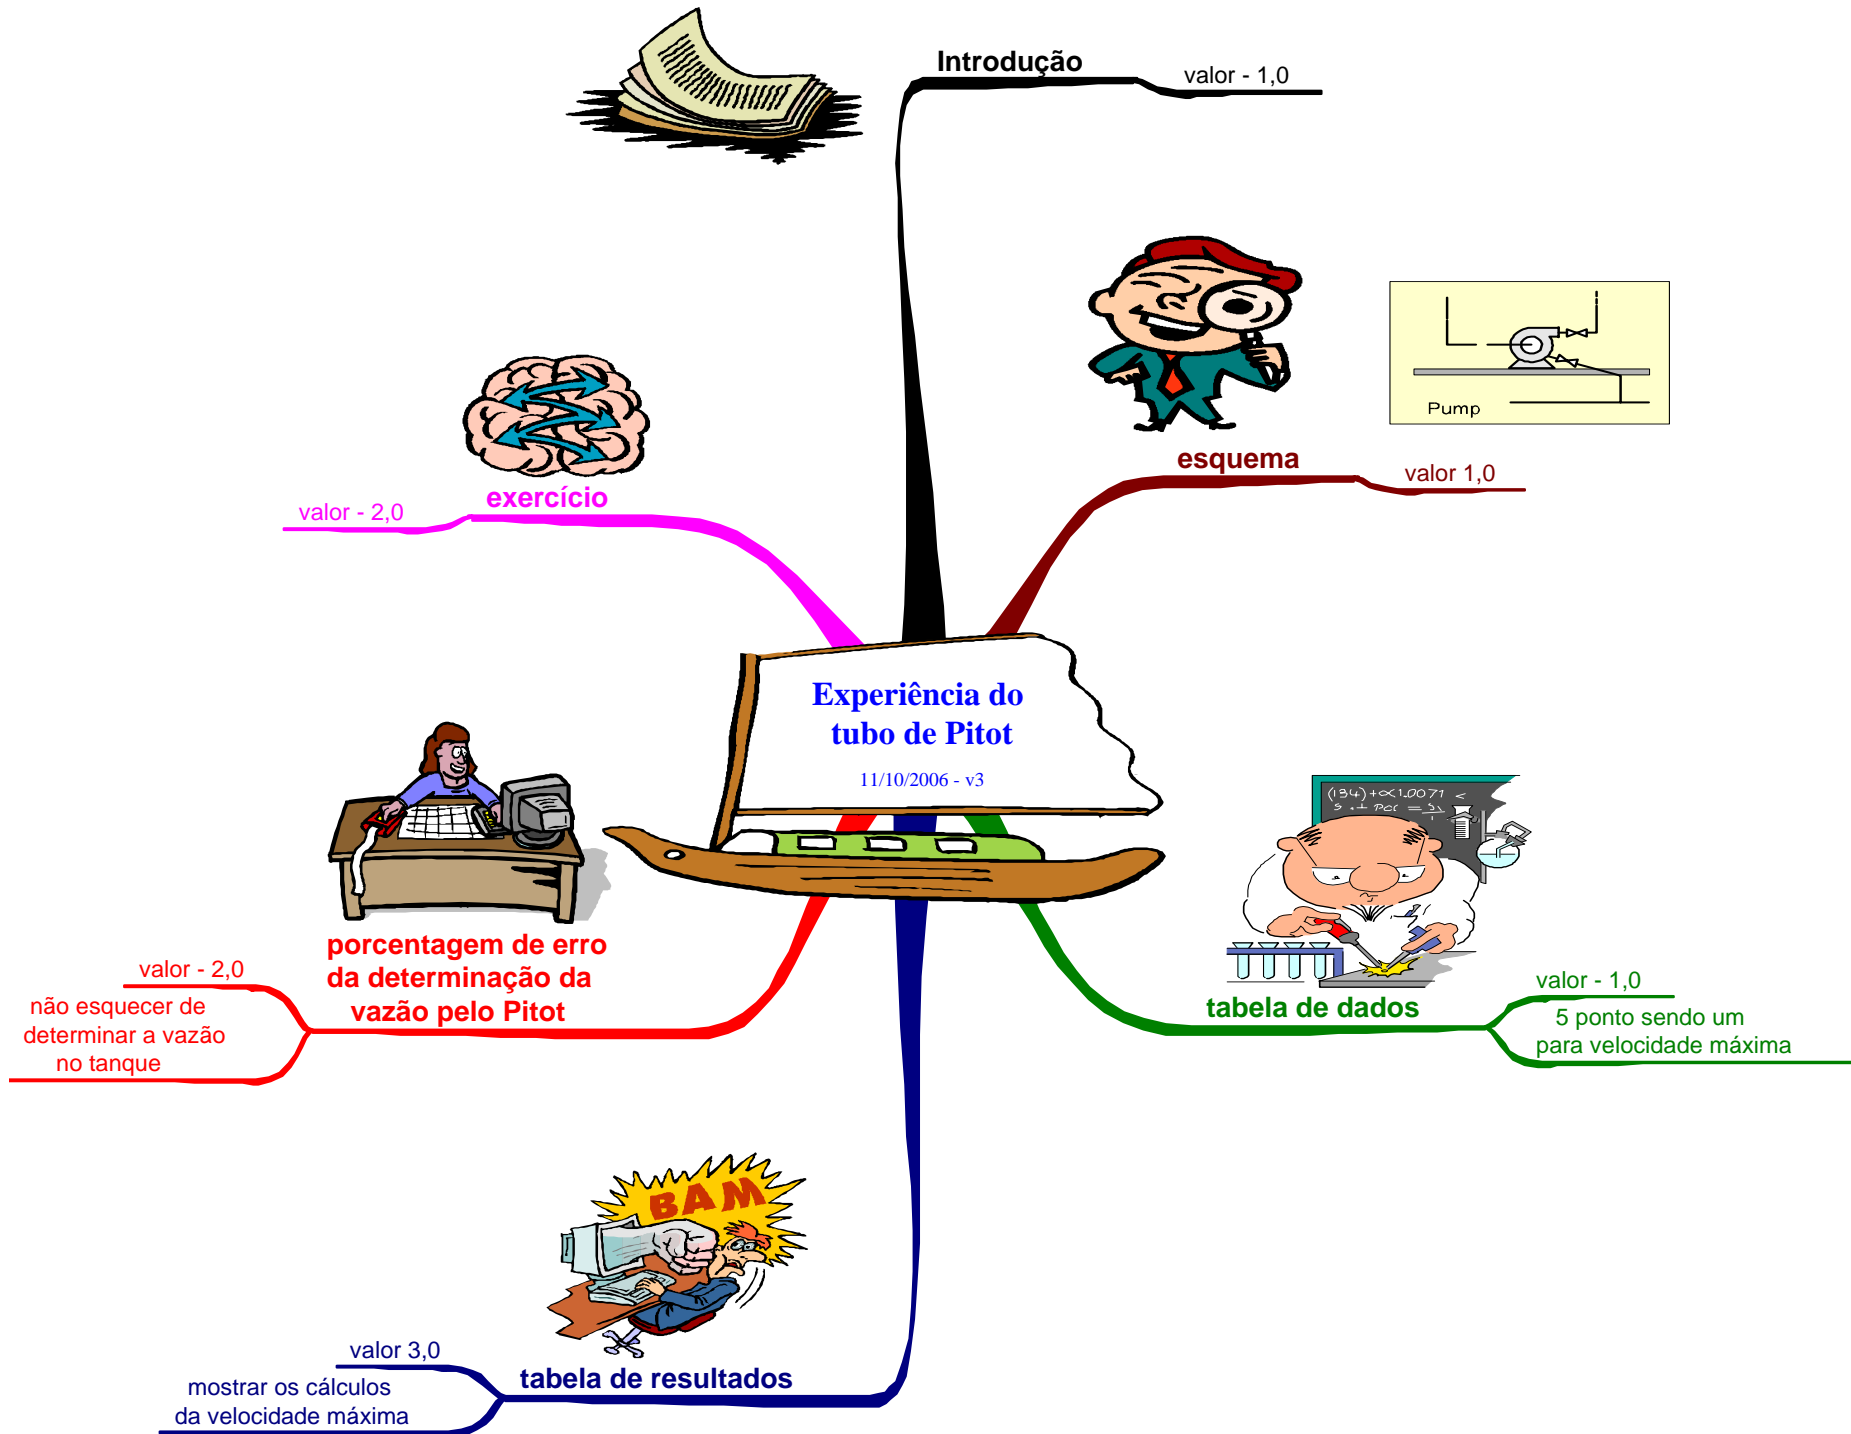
Experiência do tubo de Pitot

11/10/2006 - v3

Introdução

valor - 1,0

esquema

valor 1,0

Pump

exercício

valor - 2,0

porcentagem de erro da determinação da vazão pelo Pitot

valor - 2,0

não esquecer de determinar a vazão no tanque

tabela de dados

valor - 1,0

5 ponto sendo um para velocidade máxima

BAM

tabela de resultados

valor 3,0

mostrar os cálculos da velocidade máxima